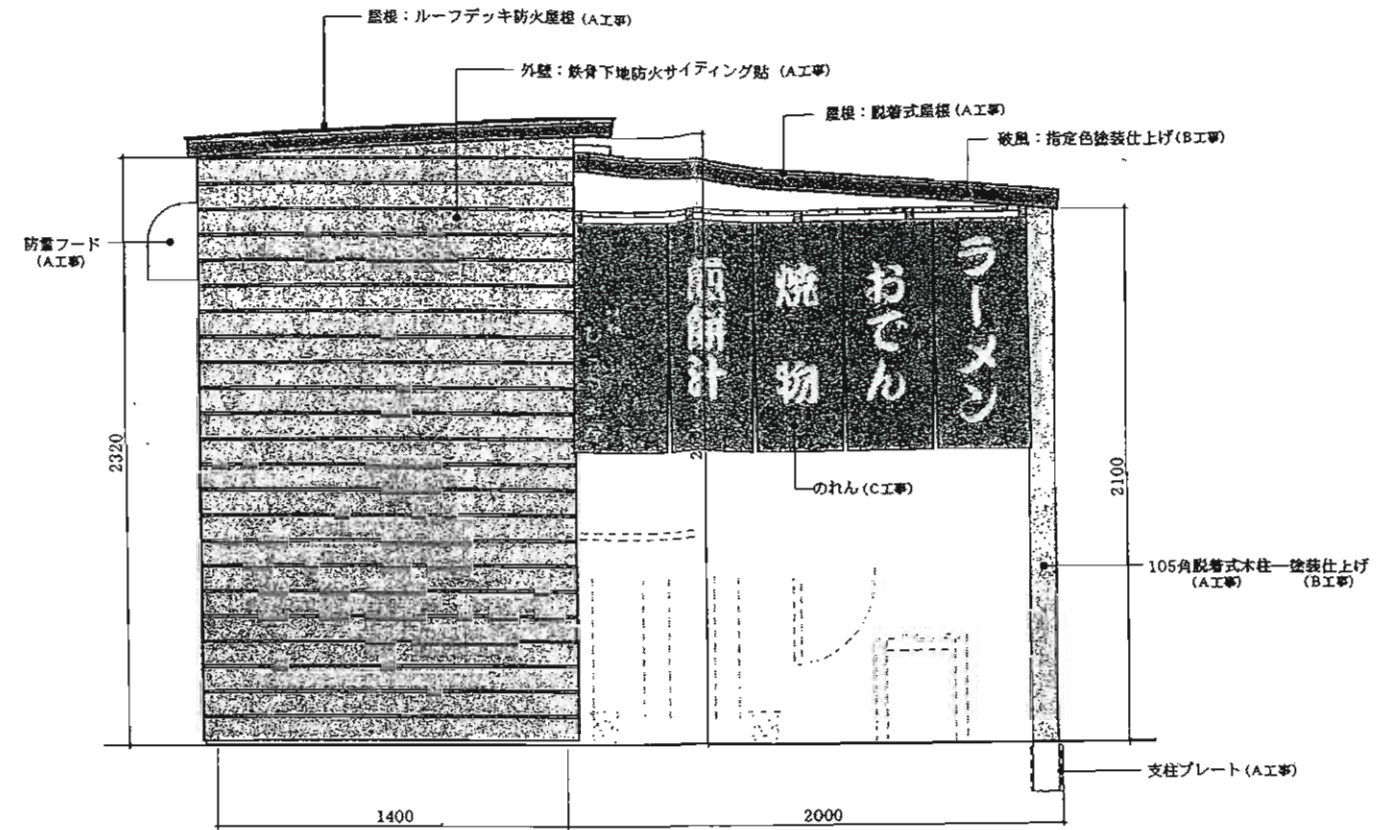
屋根：ルーフデッキ防火屋根（A工事）

外壁：鉄骨下地防火サイディング貼（A工事）

屋根：脱着式屋根（A工事）

破風：指定色塗装仕上げ（B工事）

防雪フード（A工事）

ラーメン

おでん

焼物

飯餅汁

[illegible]

のれん（C工事）

2320

2100

105角脱着式木柱ー塗装仕上げ（A工事）（B工事）

支柱プレート（A工事）

1400

2000